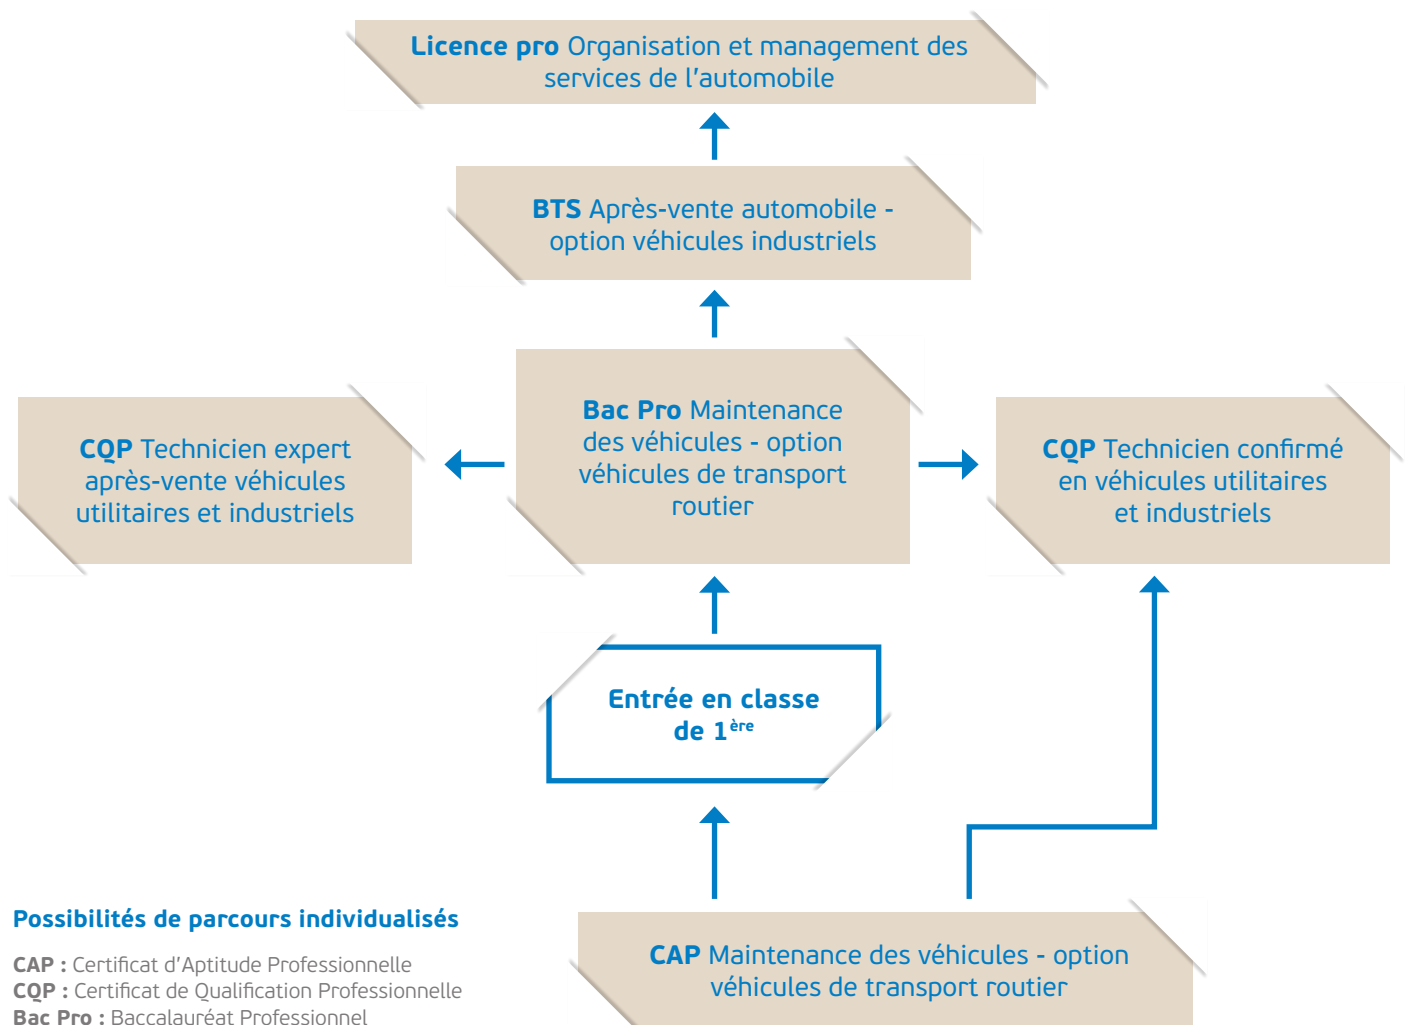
**Licence pro** Organisation et management des services de l'automobile

**BTS** Après-vente automobile - option véhicules industriels

**CQP** Technicien expert après-vente véhicules utilitaires et industriels

**Bac Pro** Maintenance des véhicules - option véhicules de transport routier

**CQP** Technicien confirmé en véhicules utilitaires et industriels

**Entrée en classe de 1$^{ère}$**

**Possibilités de parcours individualisés**

**CAP :** Certificat d'Aptitude Professionnelle
**CQP :** Certificat de Qualification Professionnelle
**Bac Pro :** Baccalauréat Professionnel

**CAP** Maintenance des véhicules - option véhicules de transport routier